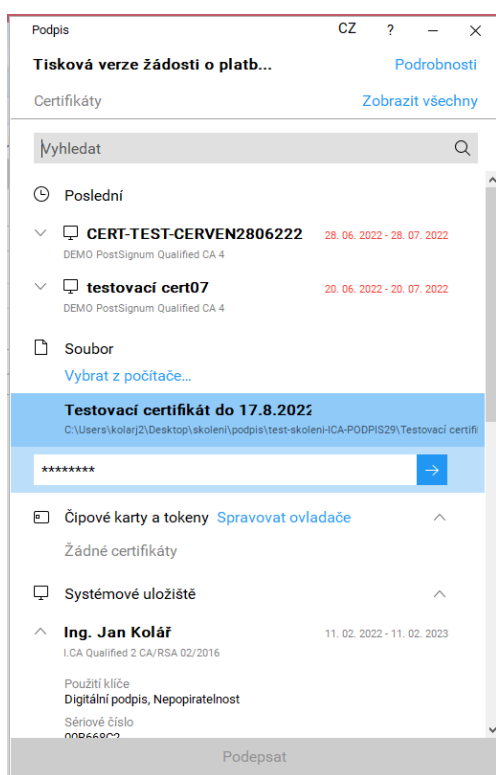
Podpis CZ ? — ✕

Tisková verze žádosti o platb... Podrobnosti

Certifikáty Zobrazit všechny

Vyhledat

Poslední

CERT-TEST-CERVEN2806222 28. 06. 2022 - 28. 07. 2022
DEMO PostSignum Qualified CA 4

testovací cert07 20. 06. 2022 - 20. 07. 2022
DEMO PostSignum Qualified CA 4

Soubor
Vybrat z počítače...

Testovací certifikát do 17.8.2022
C:\Users\kolarj2\Desktop\skoleni\podpis\test-skoleni-ICA-PODPIS29\Testovací certifi

********

Čipové karty a tokeny Spravovat ovladače

Žádné certifikáty

Systémové uložiště

Ing. Jan Kolář 11. 02. 2022 - 11. 02. 2023
I.CA Qualified 2 CA/RSA 02/2016

Použití klíče
Digitální podpis, Nepopiratelnost

Sériové číslo
00B668C2

Podepsat